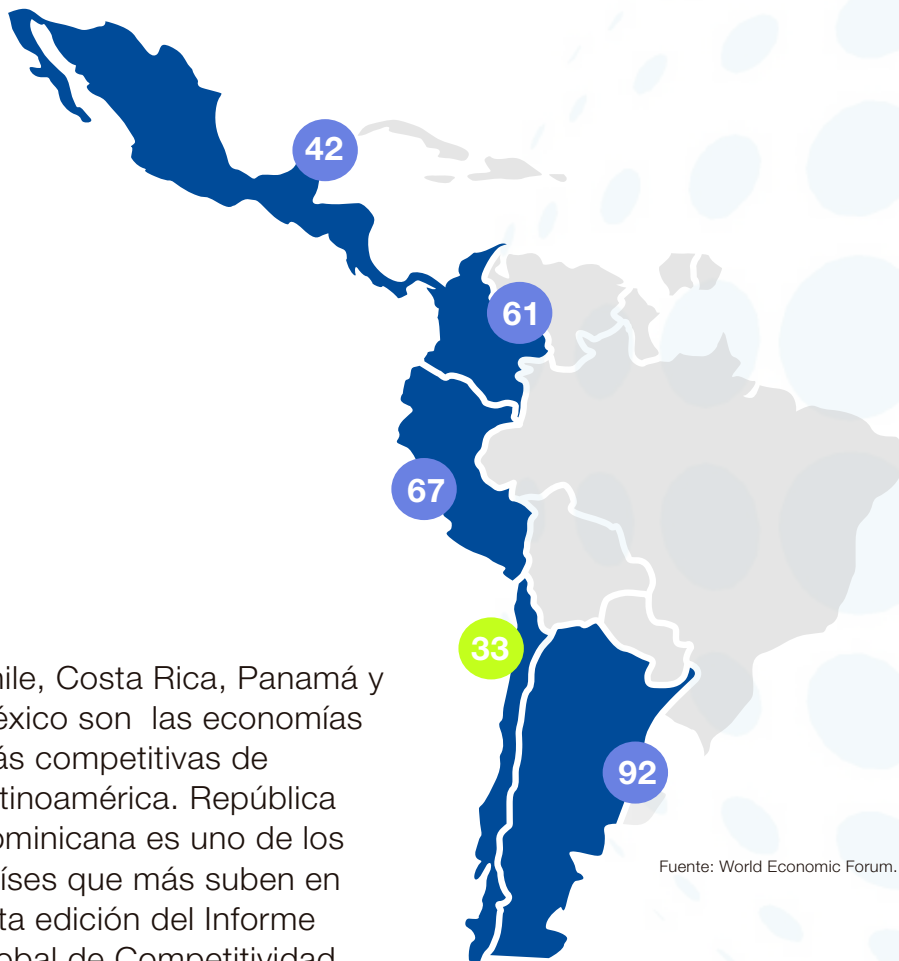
42

61

67

33

92

hile, Costa Rica, Panamá y éxico son las economías ás competitivas de tinoamérica. República ominicana es uno de los íses que más suben en ta edición del Informe obal de Competitividad

Fuente: World Economic Forum.